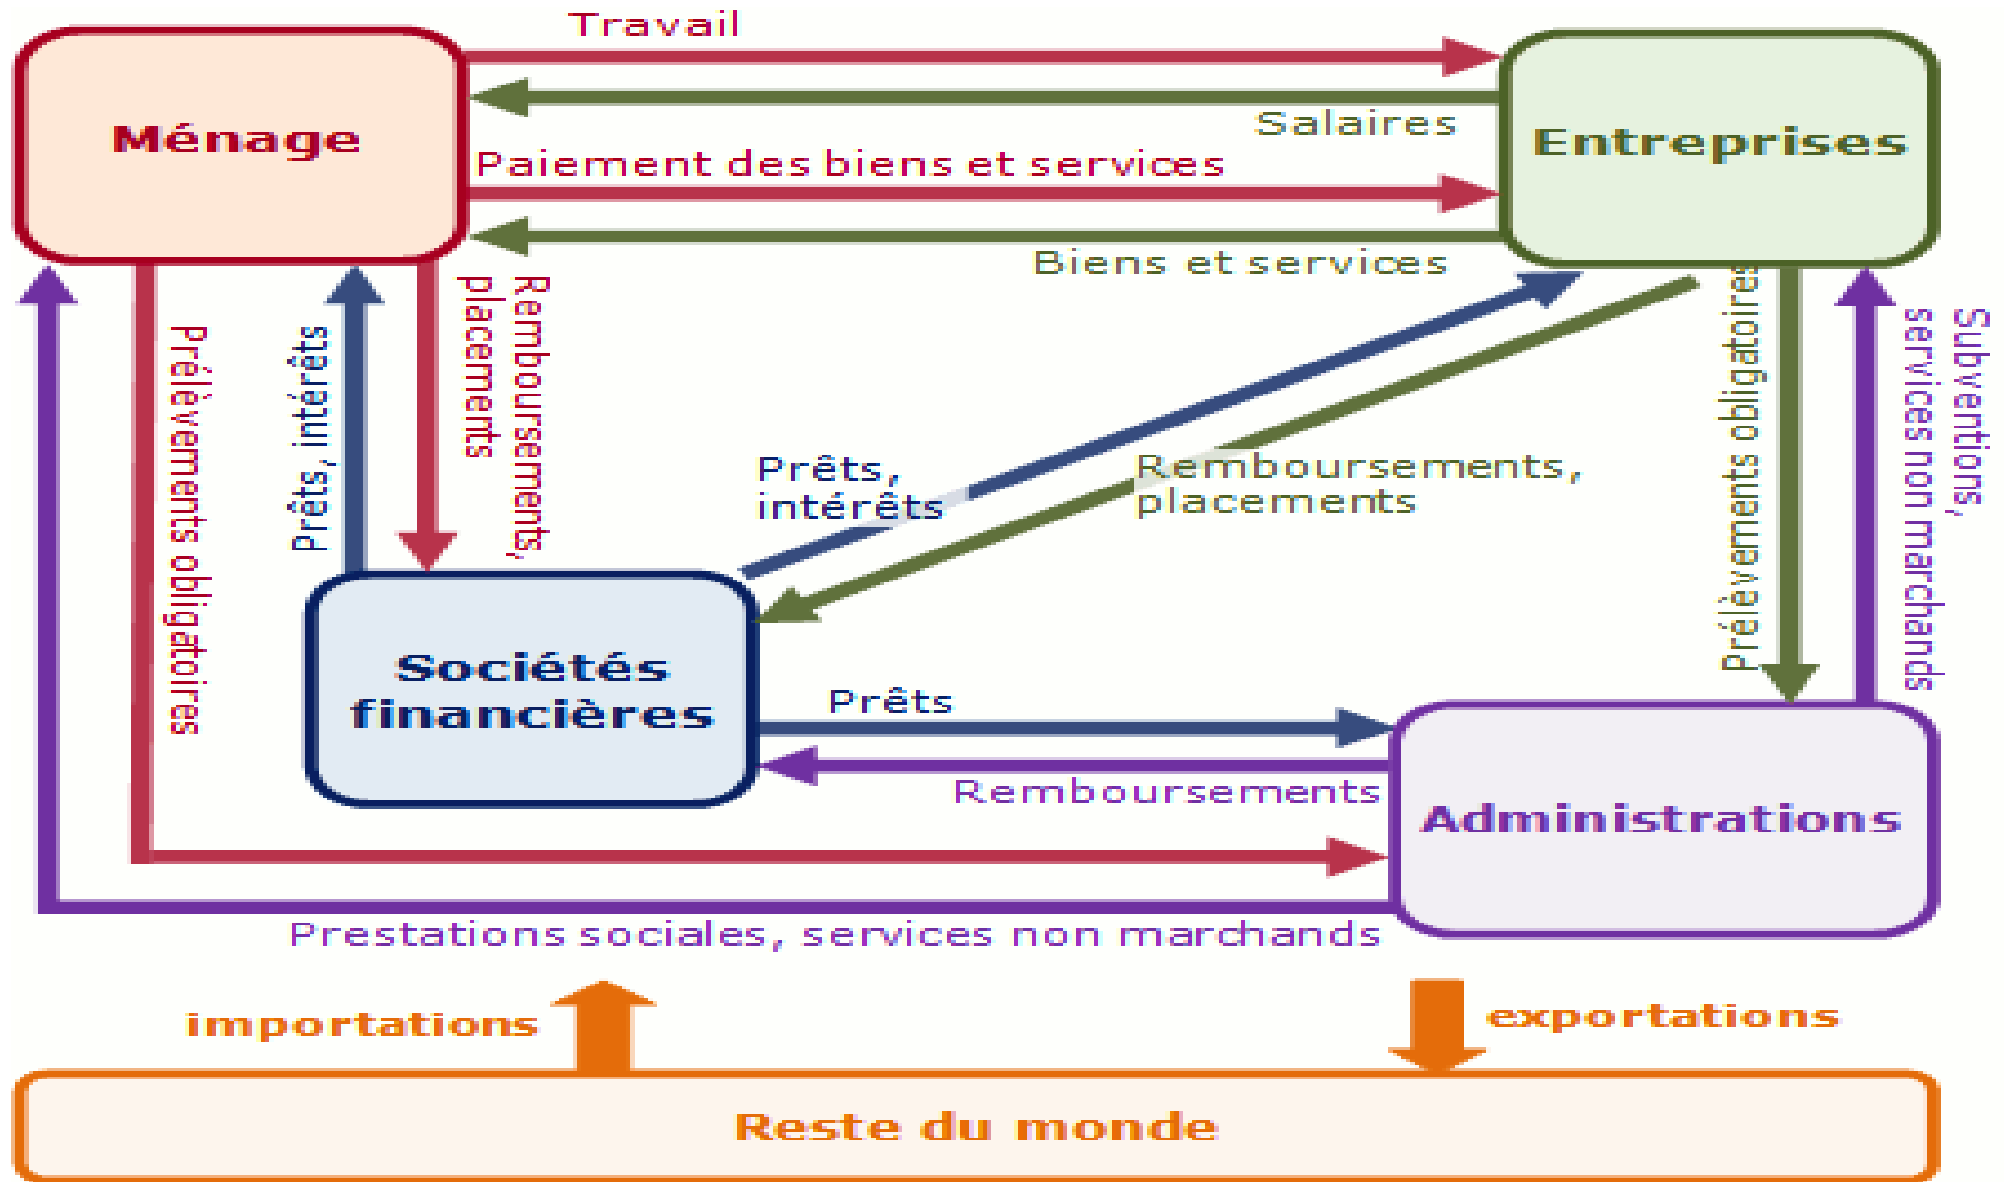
Travail

Ménage

Salaires

Entreprises

Paiement des biens et services

Biens et services

Prélèvements obligatoires

Prêts, intérêts

Remboursements, placements

Prêts, intérêts

Remboursements, placements

Prélèvements obligatoires

Subventions, services non marchands

Sociétés financières

Prêts

Remboursements

Administrations

Prestations sociales, services non marchands

importations

exportations

Reste du monde